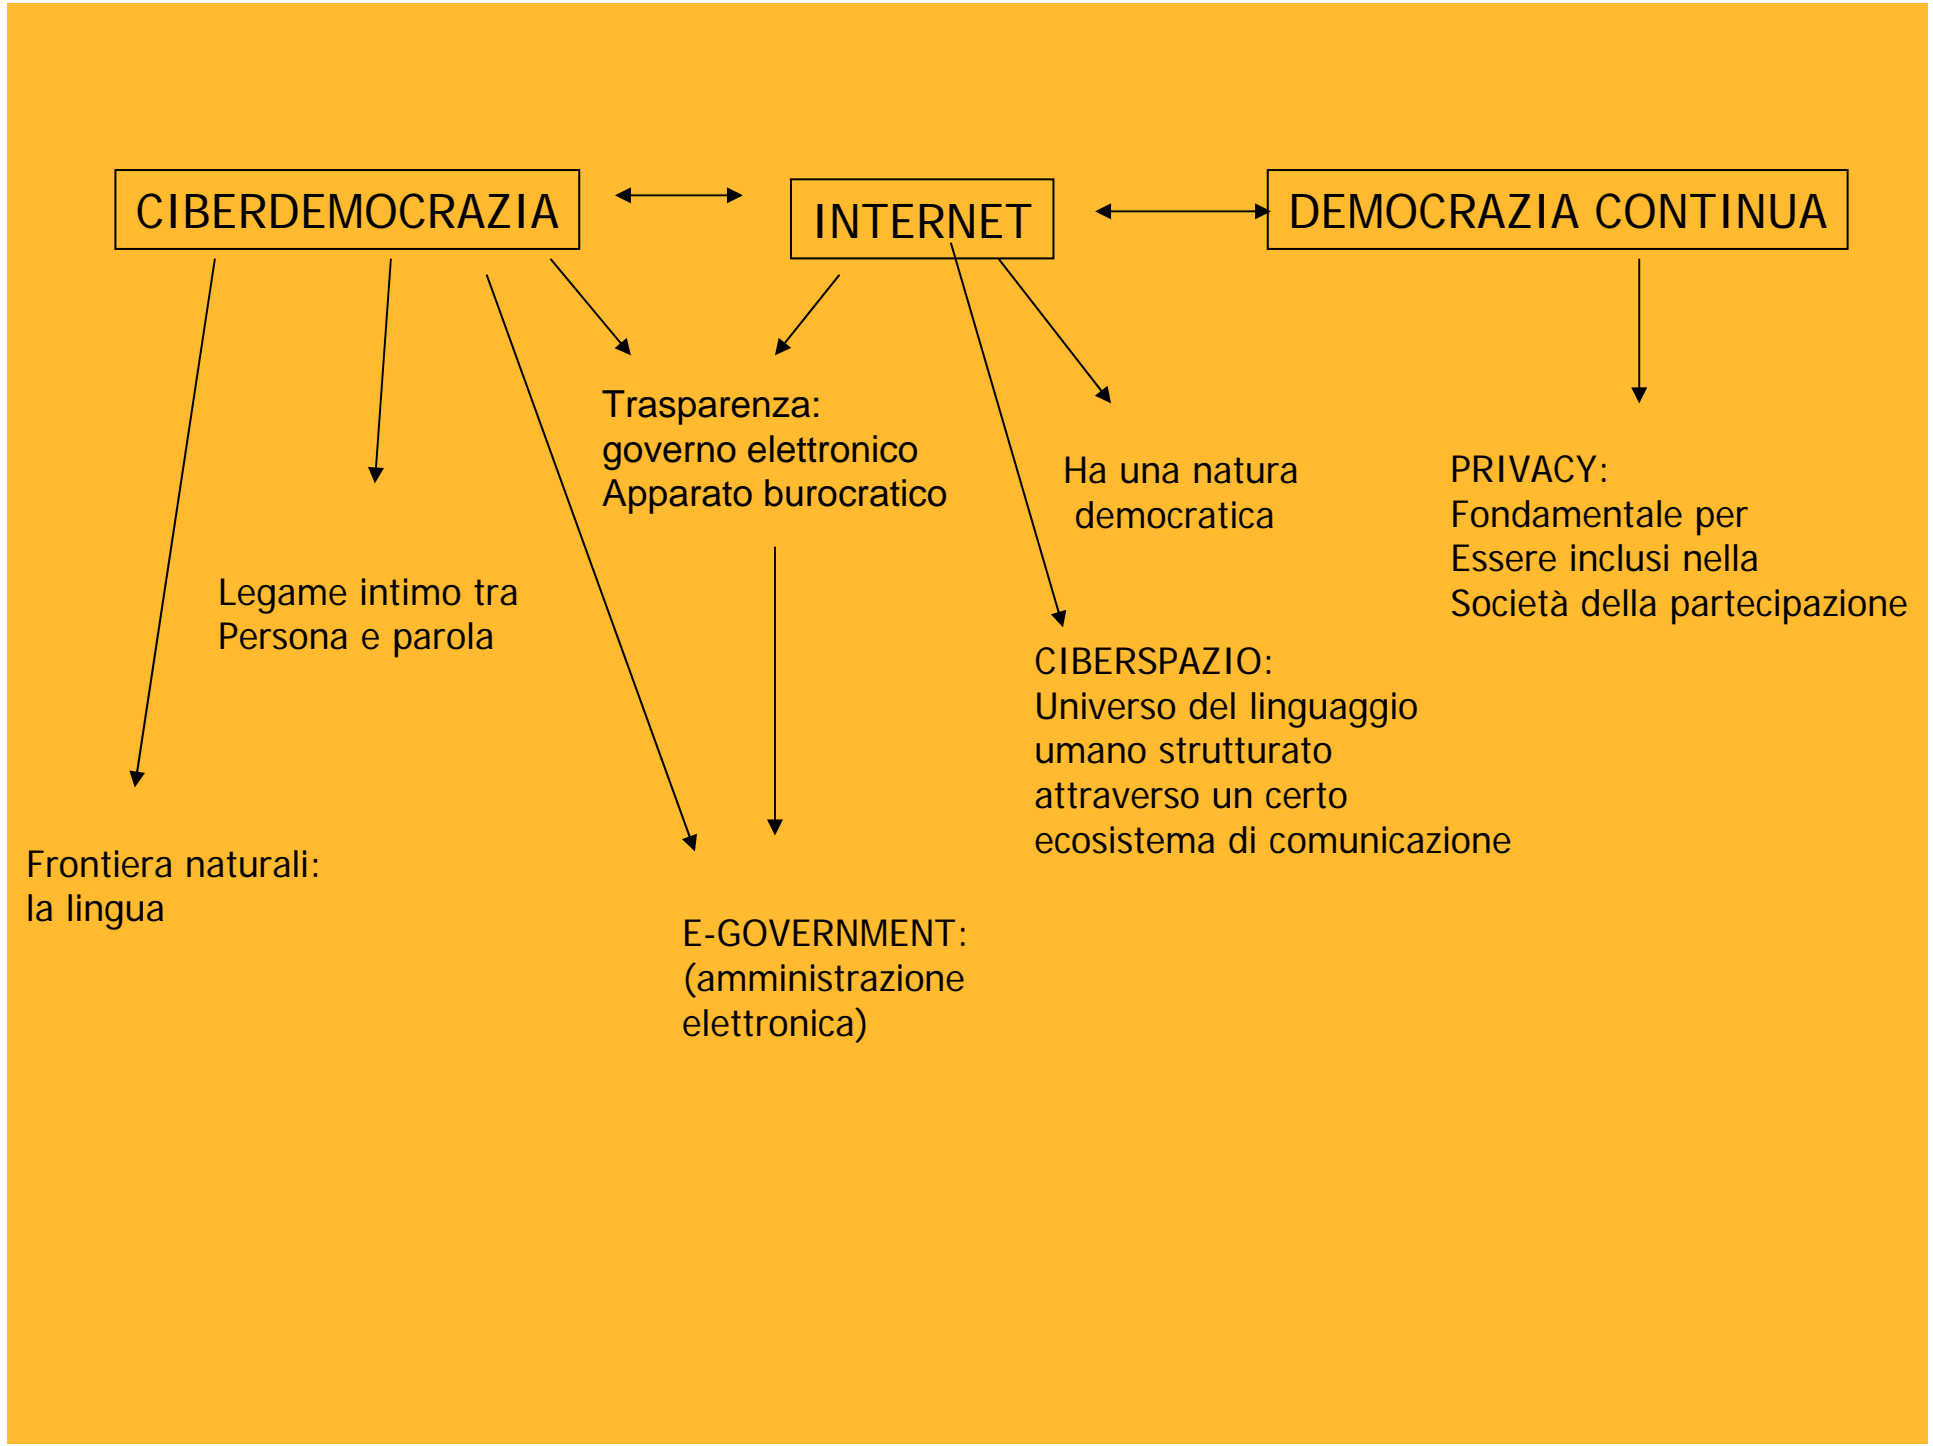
CIBERDEMOCRAZIA

INTERNET

DEMOCRAZIA CONTINUA

Trasparenza:
governo elettronico
Apparato burocratico

Ha una natura
democratica

PRIVACY:
Fondamentale per
Essere inclusi nella
Società della partecipazione

Legame intimo tra
Persona e parola

CIBERSPAZIO:
Universo del linguaggio
umano strutturato
attraverso un certo
ecosistema di comunicazione

Frontiera naturali:
la lingua

E-GOVERNMENT:
(amministrazione
elettronica)